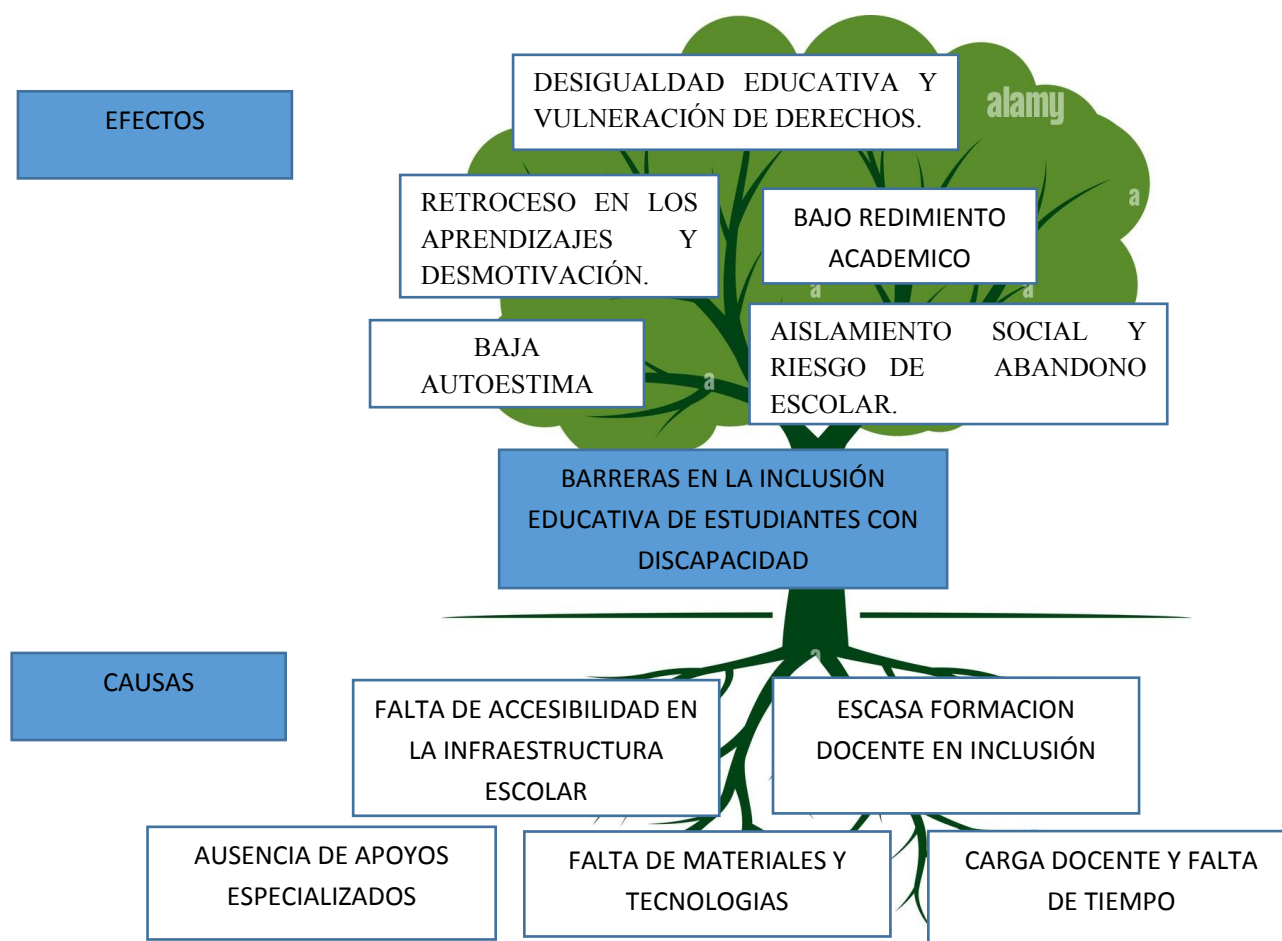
EFECTOS

DESIGUALDAD EDUCATIVA Y VULNERACIÓN DE DERECHOS.

alamy

RETROCESO EN LOS APRENDIZAJES Y DESMOTIVACIÓN.

BAJO REDIMIENTO ACADEMICO

BAJA AUTOESTIMA

AISLAMIENTO SOCIAL Y RIESGO DE ABANDONO ESCOLAR.

BARRERAS EN LA INCLUSIÓN EDUCATIVA DE ESTUDIANTES CON DISCAPACIDAD

CAUSAS

FALTA DE ACCESIBILIDAD EN LA INFRAESTRUCTURA ESCOLAR

ESCASA FORMACION DOCENTE EN INCLUSIÓN

AUSENCIA DE APOYOS ESPECIALIZADOS

FALTA DE MATERIALES Y TECNOLOGIAS

CARGA DOCENTE Y FALTA DE TIEMPO